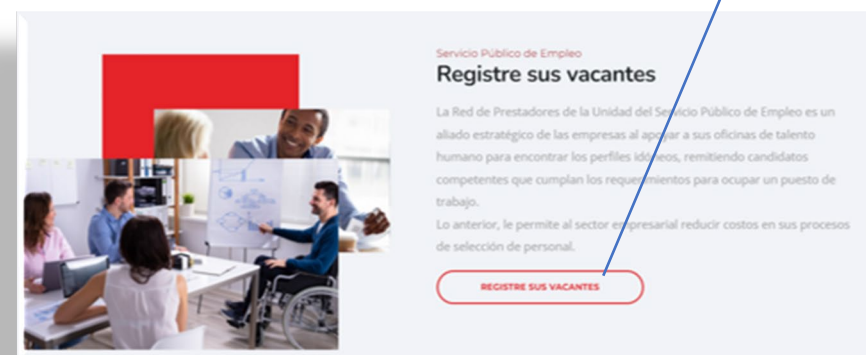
Servicio Público de Empleo

Registre sus vacantes

La Red de Prestadores de la Unidad del Servicio Público de Empleo es un aliado estratégico de las empresas al apoyar a sus oficinas de talento humano para encontrar los perfiles idóneos, remitiendo candidatos competentes que cumplan los requerimientos para ocupar un puesto de trabajo.

Lo anterior, le permite al sector empresarial reducir costos en sus procesos de selección de personal.

REGISTRE SUS VACANTES